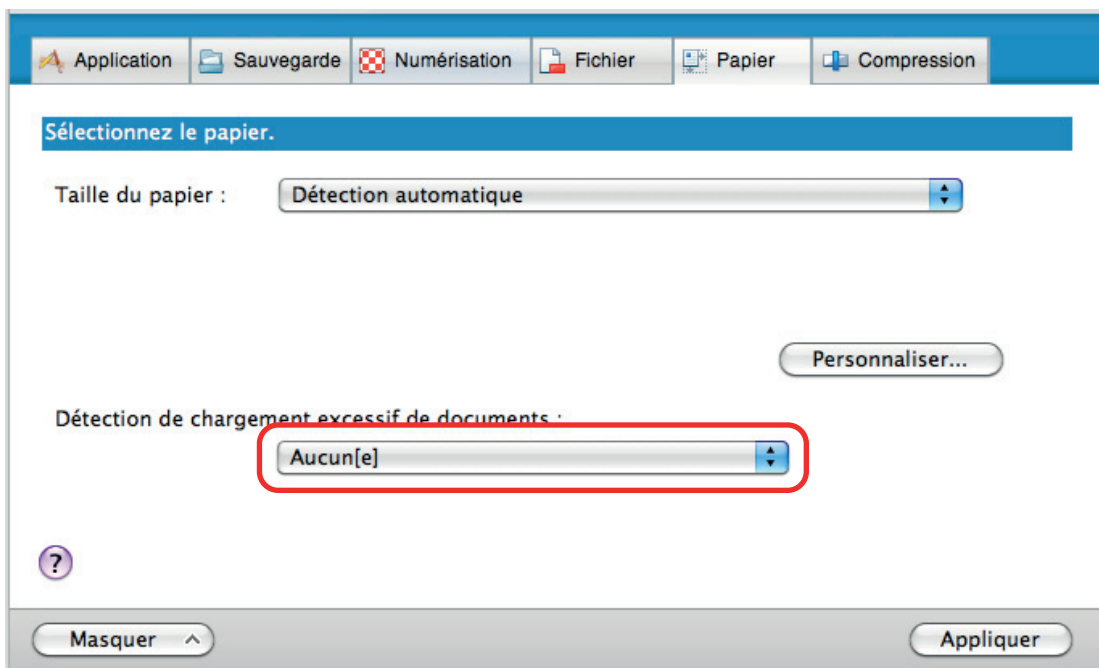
Application Sauvegarde Numérisation Fichier Papier Compression

Sélectionnez le papier.

Taille du papier : Détection automatique

Personnaliser...

Détection de chargement excessif de documents :

Aucun[e]

?

Masquer

Appliquer